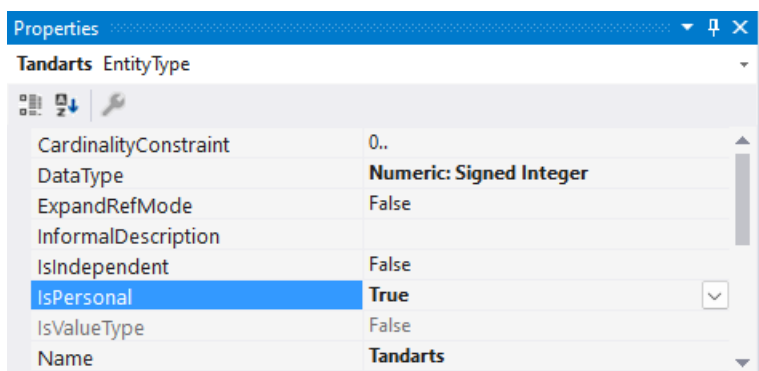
Properties

Tandarts EntityType

| | |
|---|---|
| CardinalityConstraint | 0.. |
| DataType | **Numeric: Signed Integer** |
| ExpandRefMode | False |
| InformalDescription | |
| IsIndependent | False |
| IsPersonal | **True** |
| IsValueType | False |
| Name | **Tandarts** |